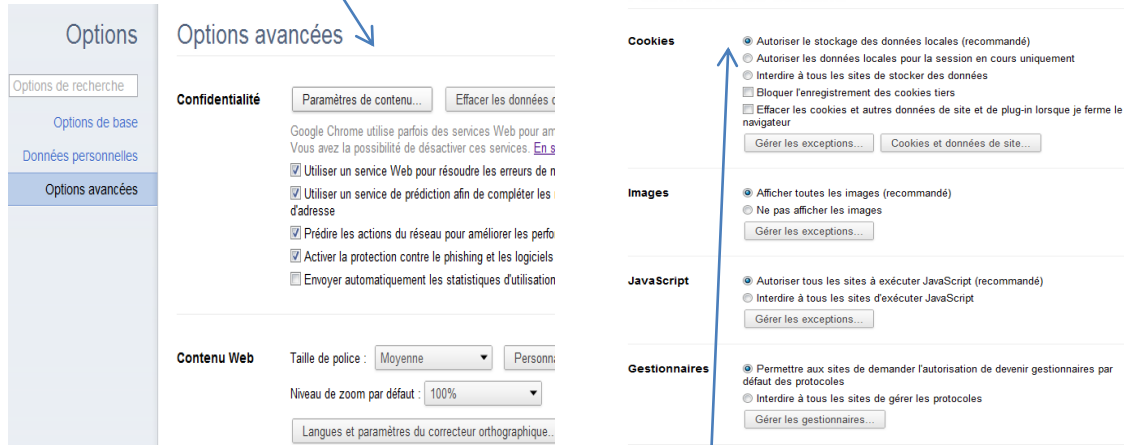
Options

Options de recherche

Options de base

Données personnelles

Options avancées

Options avancées

Confidentialité

Paramètres de contenu...

Effacer les données c

Google Chrome utilise parfois des services Web pour am
Vous avez la possibilité de désactiver ces services. En s

Utiliser un service Web pour résoudre les erreurs de n

Utiliser un service de prédiction afin de compléter les d'adresse

Prédire les actions du réseau pour améliorer les perfo

Activer la protection contre le phishing et les logiciels

Envoyer automatiquement les statistiques d'utilisation

Contenu Web

Taille de police : Moyenne

Personna

Niveau de zoom par défaut : 100%

Langues et paramètres du correcteur orthographique...

Cookies

Autoriser le stockage des données locales (recommandé)

Autoriser les données locales pour la session en cours uniquement

Interdire à tous les sites de stocker des données

Bloquer l'enregistrement des cookies tiers

Effacer les cookies et autres données de site et de plug-in lorsque je ferme le navigateur

Gérer les exceptions...

Cookies et données de site...

Images

Afficher toutes les images (recommandé)

Ne pas afficher les images

Gérer les exceptions...

JavaScript

Autoriser tous les sites à exécuter JavaScript (recommandé)

Interdire à tous les sites d'exécuter JavaScript

Gérer les exceptions...

Gestionnaires

Permettre aux sites de demander l'autorisation de devenir gestionnaires par défaut des protocoles

Interdire à tous les sites de gérer les protocoles

Gérer les gestionnaires...